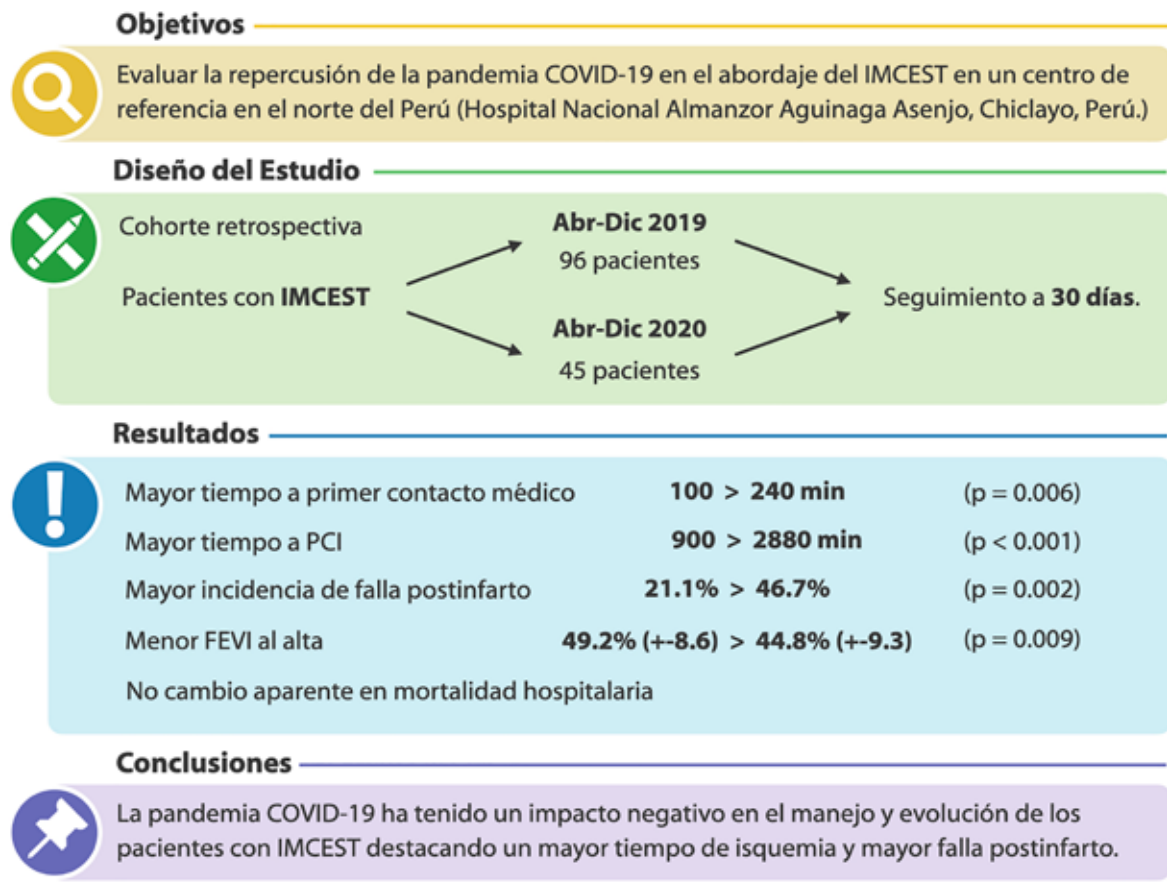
Objetivos

Evaluar la repercusión de la pandemia COVID-19 en el abordaje del IMCEST en un centro de referencia en el norte del Perú (Hospital Nacional Almanzor Aguinaga Asenjo, Chiclayo, Perú.)

Diseño del Estudio

Cohorte retrospectiva

Pacientes con **IMCEST**

**Abr-Dic 2019**
96 pacientes

**Abr-Dic 2020**
45 pacientes

Seguimiento a **30 días**.

Resultados

| | | |
|---|---|---|
| Mayor tiempo a primer contacto médico | **100 > 240 min** | (p = 0.006) |
| Mayor tiempo a PCI | **900 > 2880 min** | (p < 0.001) |
| Mayor incidencia de falla postinfarto | **21.1% > 46.7%** | (p = 0.002) |
| Menor FEVI al alta | **49.2% (+-8.6) > 44.8% (+-9.3)** | (p = 0.009) |

No cambio aparente en mortalidad hospitalaria

Conclusiones

La pandemia COVID-19 ha tenido un impacto negativo en el manejo y evolución de los pacientes con IMCEST destacando un mayor tiempo de isquemia y mayor falla postinfarto.